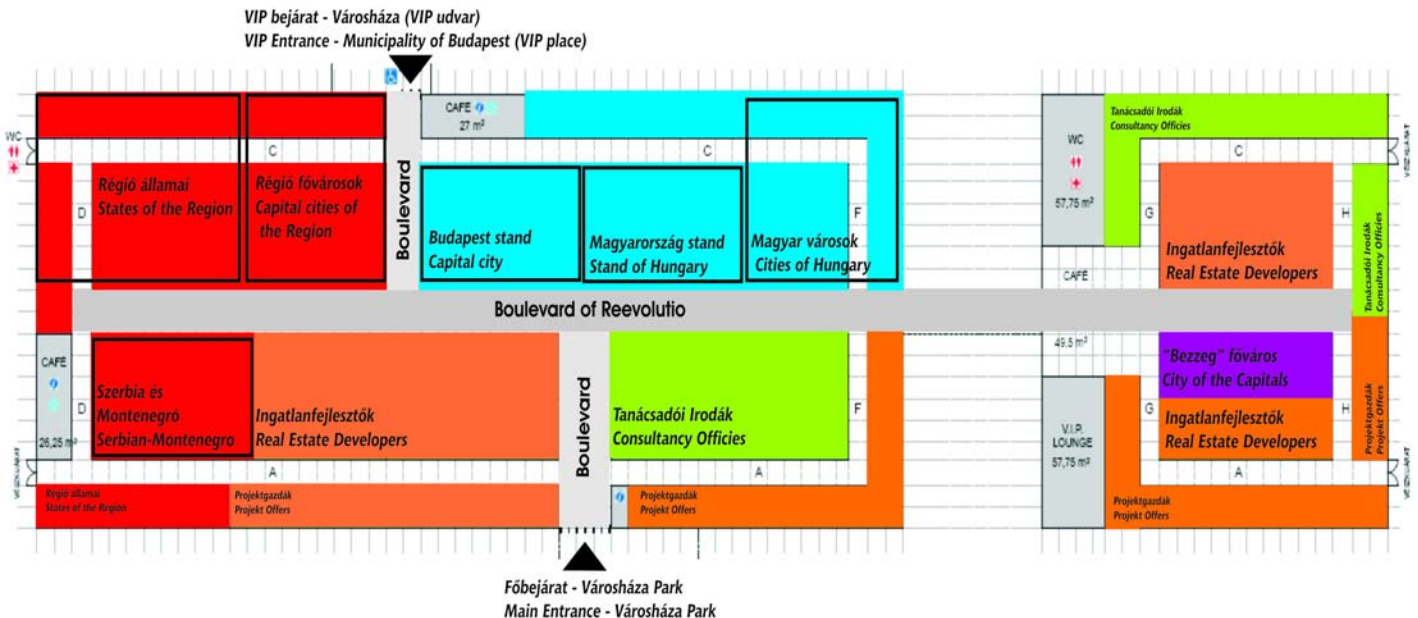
VIP bejárat - Városháza (VIP udvar)
VIP Entrance - Municipality of Budapest (VIP place)

WC

C

Régió államai
States of the Region

D

Régió fővárosok
Capital cities of the Region

Boulevard

CAFE
27 m²

C

Budapest stand
Capital city

Magyarország stand
Stand of Hungary

Magyar városok
Cities of Hungary

F

WC
57,75 m²

Tanácsadói Irodák
Consultancy Offices

C

G

Ingatlanfejlesztők
Real Estate Developers

H

Tanácsadói Irodák
Consultancy Offices

CAFE

Boulevard of Reevolutio

CAFE
26,25 m²

Szerbia és Montenegró
Serbian-Montenegro

Ingatlanfejlesztők
Real Estate Developers

Boulevard

Tanácsadói Irodák
Consultancy Offices

F

49,5 m²

"Bezzeg" főváros
City of the Capitals

V.I.P.
LOUNGE
57,75 m²

G

Ingatlanfejlesztők
Real Estate Developers

H

Projektgazdák
Projekt Offers

A

A

A

Régió államai
States of the Region

Projektgazdák
Projekt Offers

Projektgazdák
Projekt Offers

Projektgazdák
Projekt Offers

Főbejárat - Városháza Park
Main Entrance - Városháza Park